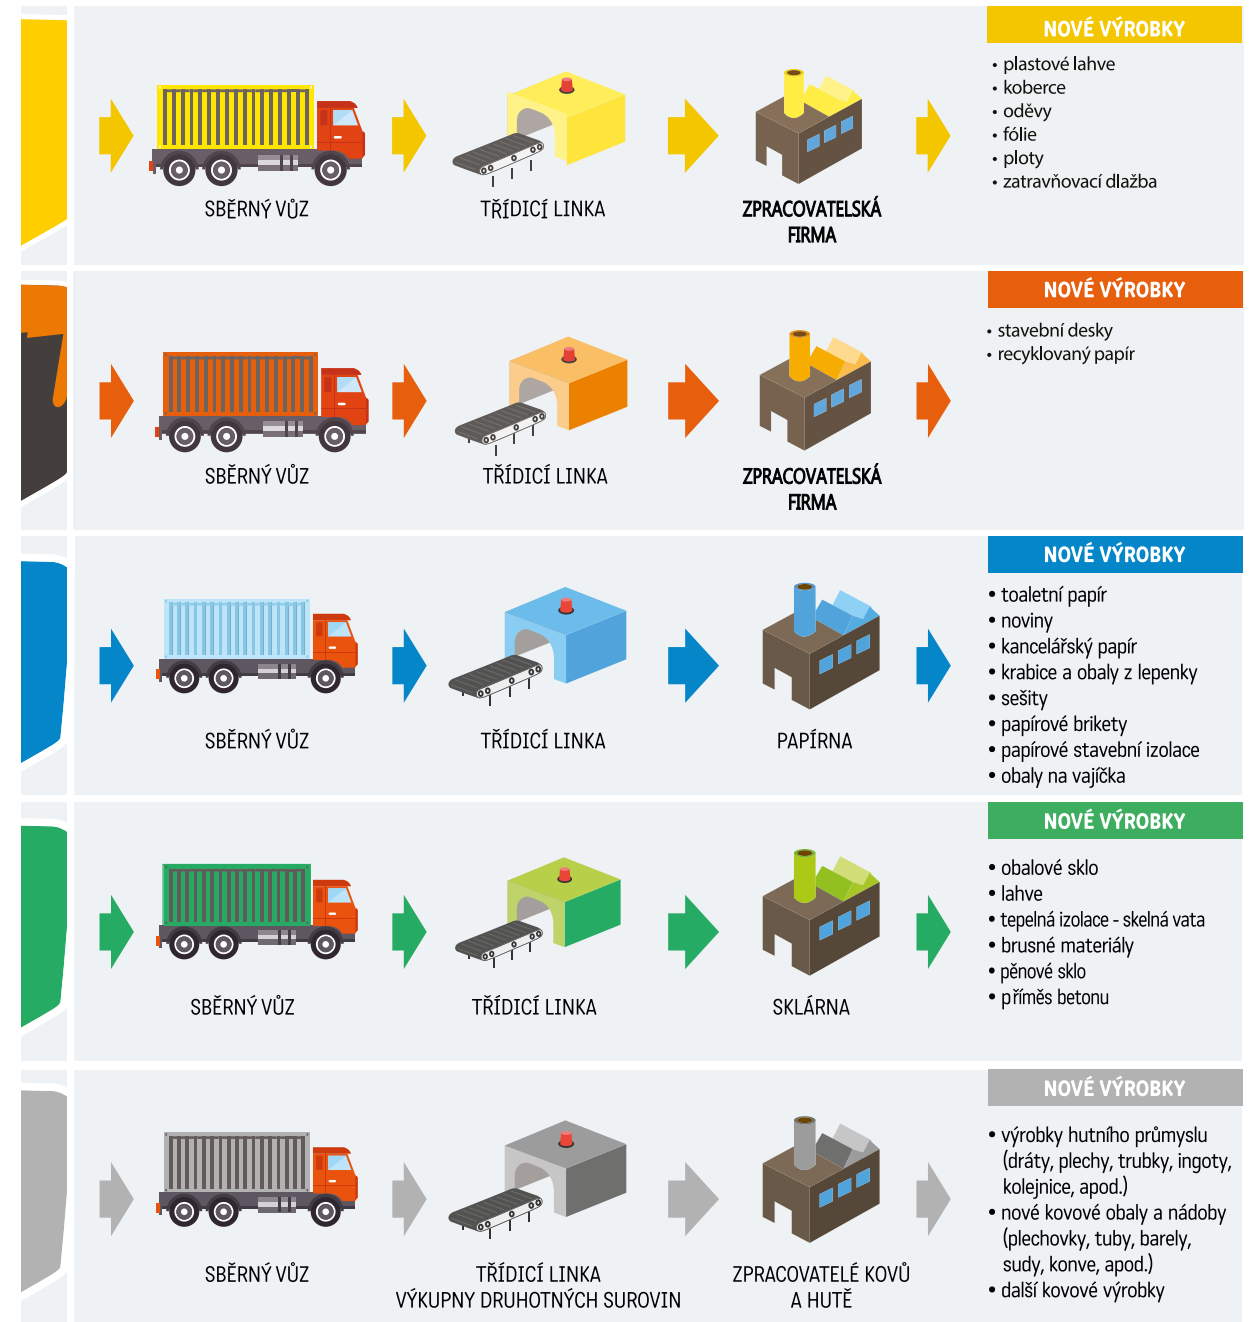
SBĚRNÝ VŮZ

TŘÍDICÍ LINKA

ZPRACOVATELSKÁ FIRMA

NOVÉ VÝROBKY

• plastové lahve
• koberce
• oděvy
• fólie
• ploty
• zatravňovací dlažba

SBĚRNÝ VŮZ

TŘÍDICÍ LINKA

ZPRACOVATELSKÁ FIRMA

NOVÉ VÝROBKY

• stavební desky
• recyklovaný papír

SBĚRNÝ VŮZ

TŘÍDICÍ LINKA

PAPÍRNA

NOVÉ VÝROBKY

• toaletní papír
• noviny
• kancelářský papír
• krabice a obaly z lepenky
• sešity
• papírové brikety
• papírové stavební izolace
• obaly na vajíčka

SBĚRNÝ VŮZ

TŘÍDICÍ LINKA

SKLÁRNA

NOVÉ VÝROBKY

• obalové sklo
• lahve
• tepelná izolace - skelná vata
• brusné materiály
• pěnové sklo
• příměs betonu

SBĚRNÝ VŮZ

TŘÍDICÍ LINKA
VÝKUPNY DRUHOTNÝCH SUROVIN

ZPRACOVATELÉ KOVŮ A HUTĚ

NOVÉ VÝROBKY

• výrobky hutního průmyslu (dráty, plechy, trubky, ingoty, kolejnice, apod.)
• nové kovové obaly a nádoby (plechovky, tuby, barely, sudy, konve, apod.)
• další kovové výrobky